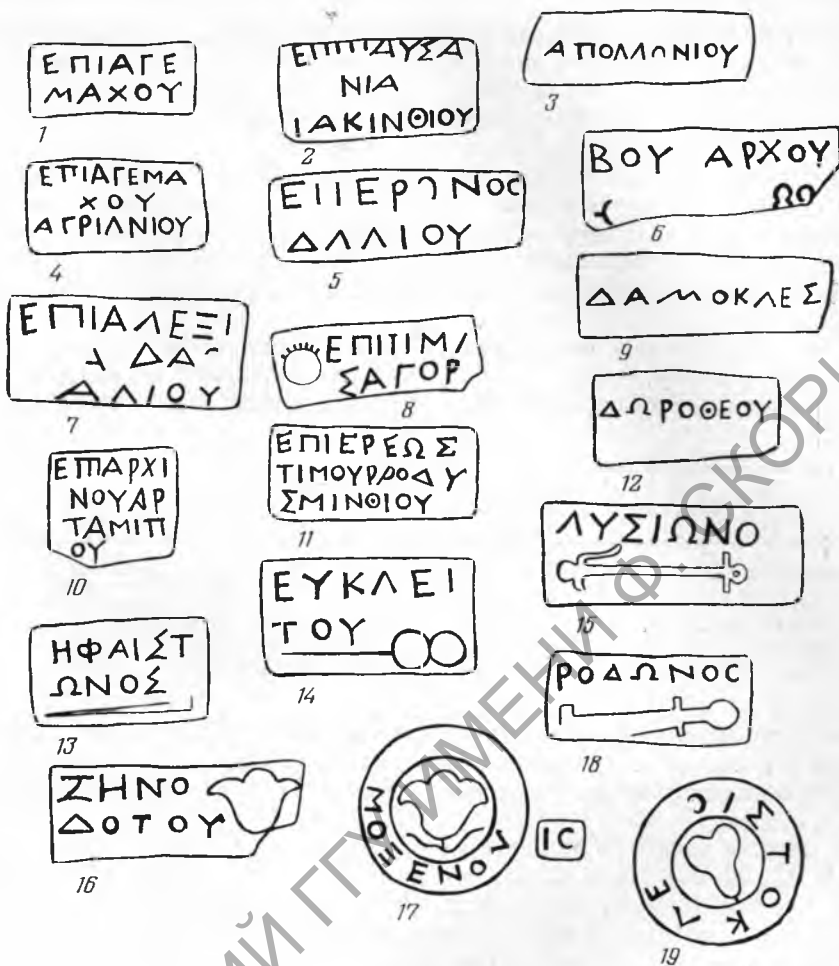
ΕΠΙΑΓΕ ΜΑΧΟΥ
1

ΕΠΙΤΙΔΥΣΑ ΝΙΑ ΙΑΚΙΝΘΙΟΥ
2

ΑΠΟΛΛΩΝΙΟΥ
3

ΕΠΙΑΓΕΜΑ ΧΟΥ ΑΓΡΙΑΝΙΟΥ
4

ΕΠΙΕΡΩΝΟΣ ΔΑΛΙΟΥ
5

ΒΟΥ ΑΡΧΟΥ ΩΝ
6

ΕΠΙΑΛΕΞΙ Α ΔΑ ΔΑΛΙΟΥ
7

ΕΠΙΤΙΜΙ ΣΑΓΟΡ
8

ΔΑΜΟΚΛΕΣ
9

ΕΠΑΡΧΙ ΝΟΥΑΡ ΤΑΜΙΤΙ ΟΥ
10

ΕΠΙΙΕΡΕΩΣ ΤΙΜΟΥΡΡΟΔΥ ΣΜΙΝΘΙΟΥ
11

ΔΩΡΟΘΕΟΥ
12

ΗΦΑΙΣΤ ΩΝΟΣ
13

ΕΥΚΛΕΙ ΤΟΥ
14

ΛΥΣΙΩΝΟ
15

ΖΗΝΟ ΔΟΤΟΥ
16

ΜΟΞΕΝΟΥ
IC
17

ΡΟΔΩΝΟΣ
18

ΟΙΣΤΟΚΛΕ
19